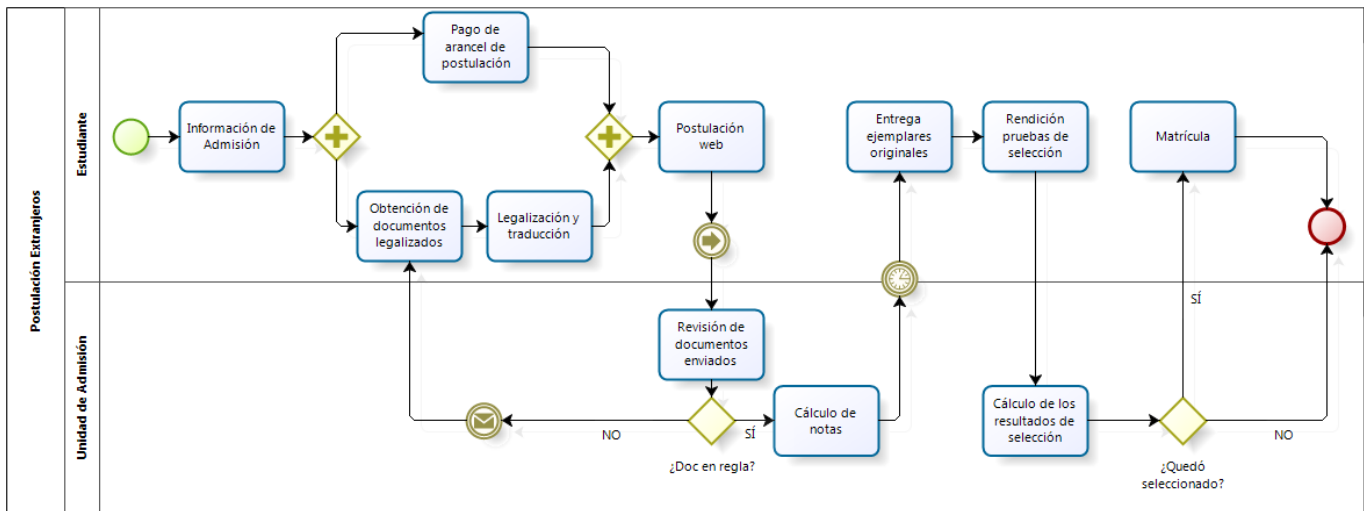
Postulación Extranjeros

Estudiante

Unidad de Admisión

Información de Admisión

Pago de arancel de postulación

Obtención de documentos legalizados

Legalización y traducción

Postulación web

Revisión de documentos enviados

¿Doc en regla?

NO

SÍ

Cálculo de notas

Entrega ejemplares originales

Rendición pruebas de selección

Cálculo de los resultados de selección

¿Quedó seleccionado?

SÍ

NO

Matrícula